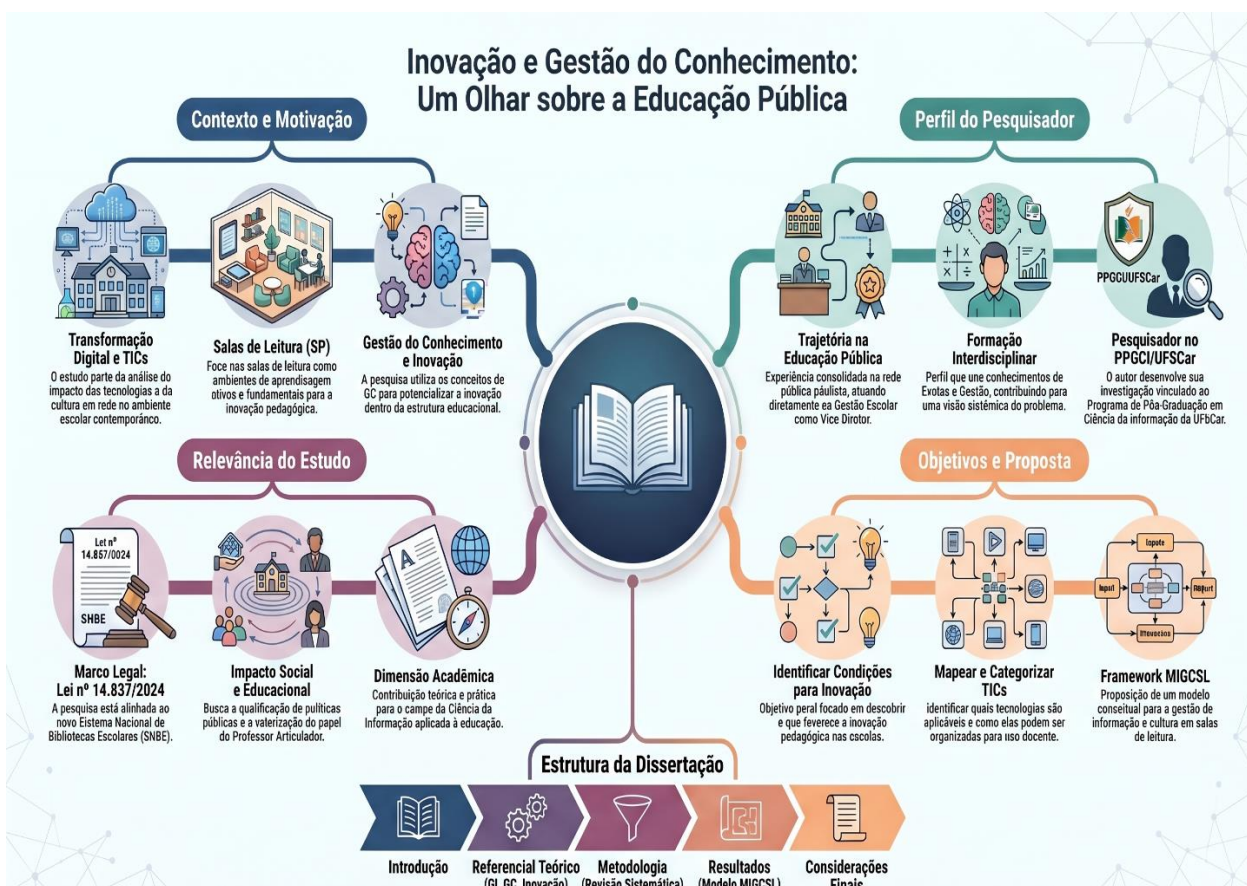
Inovação e Gestão do Conhecimento: Um Olhar sobre a Educação Pública

Contexto e Motivação

Transformação Digital e TICs
O estudo parte da análise do impacto das tecnologias a da cultura em rede no ambiente escolar contemporânco.

Salas de Leitura (SP)
Foce nas salas de leitura como ambientes de aprendisagem otivos e fundamentais para a inovação pedagógica.

Gestão do Conhecimento e Inovação
A pesquisa utiliza os conceitos de GC para potencializar a inovação dentro da estrutura educacional.

Perfil do Pesquisador

Trajetória na Educação Pública
Experiência consolidada na rede pública paulista, atuando diretamente ea Gestão Escolar como Vice Dirotor.

Formação Interdisciplinar
Perfil que une conhecimentos de Evotas e Gestão, contribuindo para uma visão sistêmica do problema.

PPGCI/UFSCar
Pesquisador no PPGCI/UFSCar
O autor desenvolve sua investigação vinculado ao Programa de Pôa-Graduação em Ciência da informação da UFbCar.

Relevância do Estudo

Let nº 14.857/0024
SHBE

Marco Legal: Lei nº 14.837/2024
A pesquisa está alinhada ao novo Estema Nacional de Bibliotecas Escolares (SNBE).

Impacto Social e Educacional
Busca a qualificação de pulíticas públicas e a vaterização do papel do Professor Articulador.

A
Dimensão Acadêmica
Contribuição teórica e prática para o campe da Ciência da Informação aplicada à educação.

Objetivos e Proposta

Identificar Condições para Inovação
Objetivo peral focado em descobrir e que feverece a inovação pedagógica nas cscolas.

Mapear e Categorizar TICs
identificar quais tecnologias são aplicáveis e como elas podem ser organizadas para uso docente.

Inpute
Input
Rbtpurt
Ittevacios

Framework MIGCSL
Proposição de um modelo conseitual para a gestão de informação e cultura em salas de leitura.

Estrutura da Dissertação

Introdução
Referencial Teórico (GI, GC, Inovação)
Metodologia (Revisão Sistemática)
Resultados (Modelo MIGCSL)
Considerações Finais